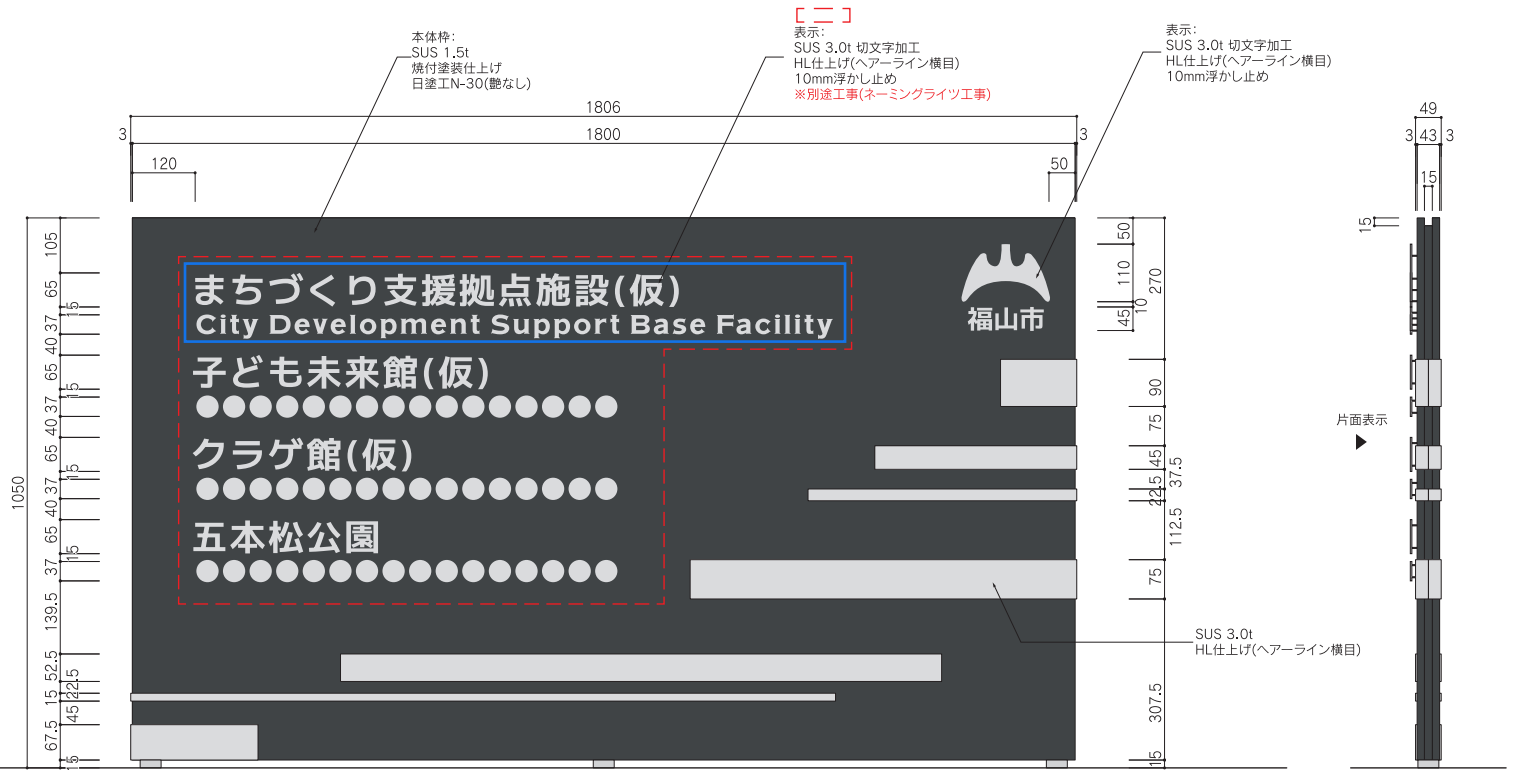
本体枠:
SUS 1.5t
焼付塗装仕上げ
日塗工N-30(艶なし)

[ ]
表示:
SUS 3.0t 切文字加工
HL仕上げ(ヘアーライン横目)
10mm浮かし止め
※別途工事(ネーミングライツ工事)

表示:
SUS 3.0t 切文字加工
HL仕上げ(ヘアーライン横目)
10mm浮かし止め

1806
3
1800
3
120
50

49
3 43 3
15
15

まちづくり支援拠点施設(仮)
City Development Support Base Facility

福山市

子ども未来館(仮)
●●●●●●●●●●●●●●●●

クラゲ館(仮)
●●●●●●●●●●●●●●●●

五本松公園
●●●●●●●●●●●●●●●●

1050
105
65
15
37
40
65
15
37
40
65
15
37
40
65
15
37
139.5
52.5
22.5
15
45
67.5
15

50
110
10
45
270
90
75
45
37.5
22.5
112.5
75
307.5
15

片面表示

SUS 3.0t
HL仕上げ(ヘアーライン横目)